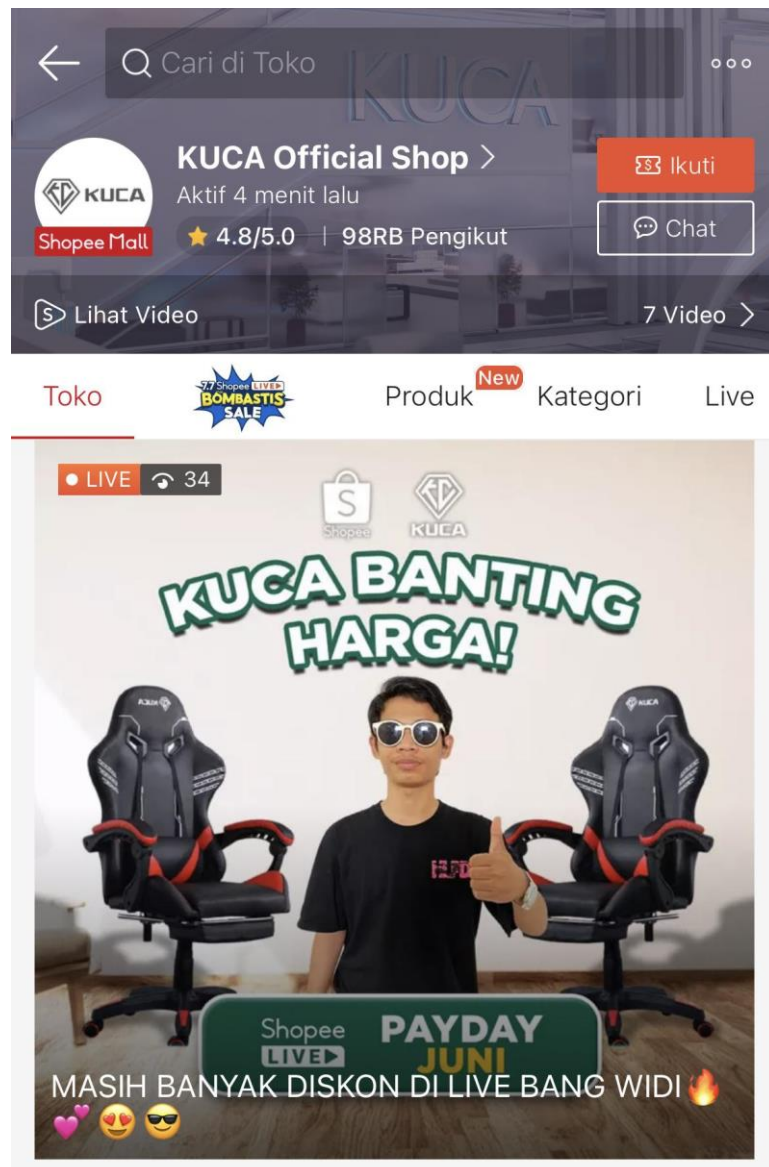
Cari di Toko

KUCA

KUCA
Shopee Mall

KUCA Official Shop >
Aktif 4 menit lalu
4.8/5.0 | 98RB Pengikut

Ikuti
Chat

Lihat Video
7 Video >

Toko
7.7 Shopee LIVE BOMBASTIS SALE
Produk New
Kategori
Live

• LIVE 34

Shopee
KUCA

KUCA BANTING HARGA!

KUCA
KUCA

Shopee LIVE
PAYDAY JUNI

MASIH BANYAK DISKON DI LIVE BANG WIDI 🔥💕😍😎